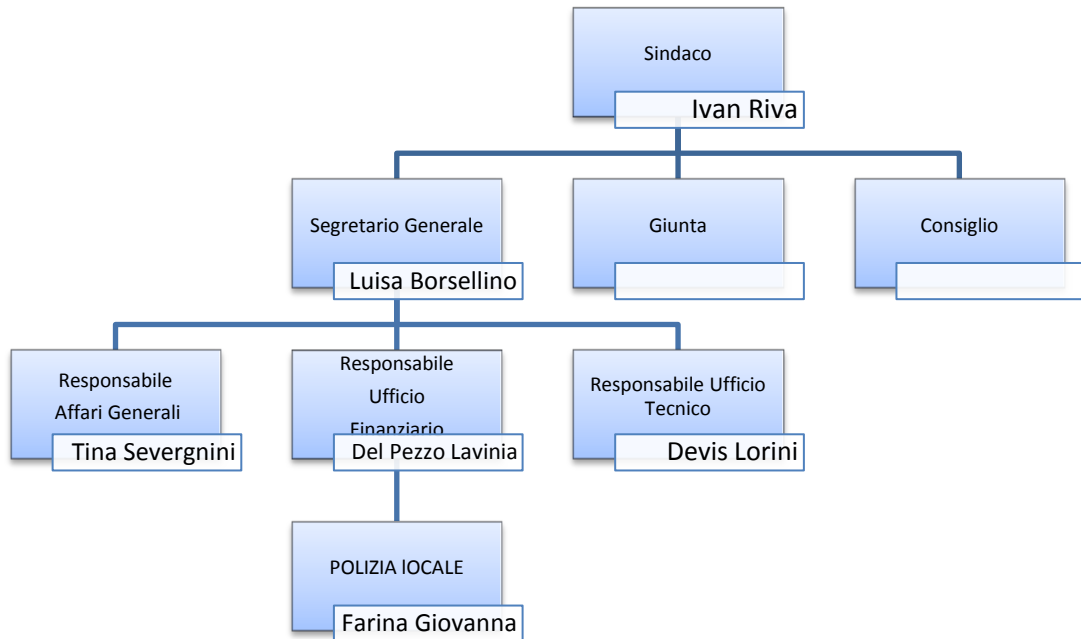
Sindaco
Ivan Riva

Segretario Generale
Luisa Borsellino

Giunta

Consiglio

Responsabile Affari Generali
Tina Severgnini

Responsabile Ufficio Finanziario
Del Pezzo Lavinia

Responsabile Ufficio Tecnico
Devis Lorini

POLIZIA lOCALE
Farina Giovanna